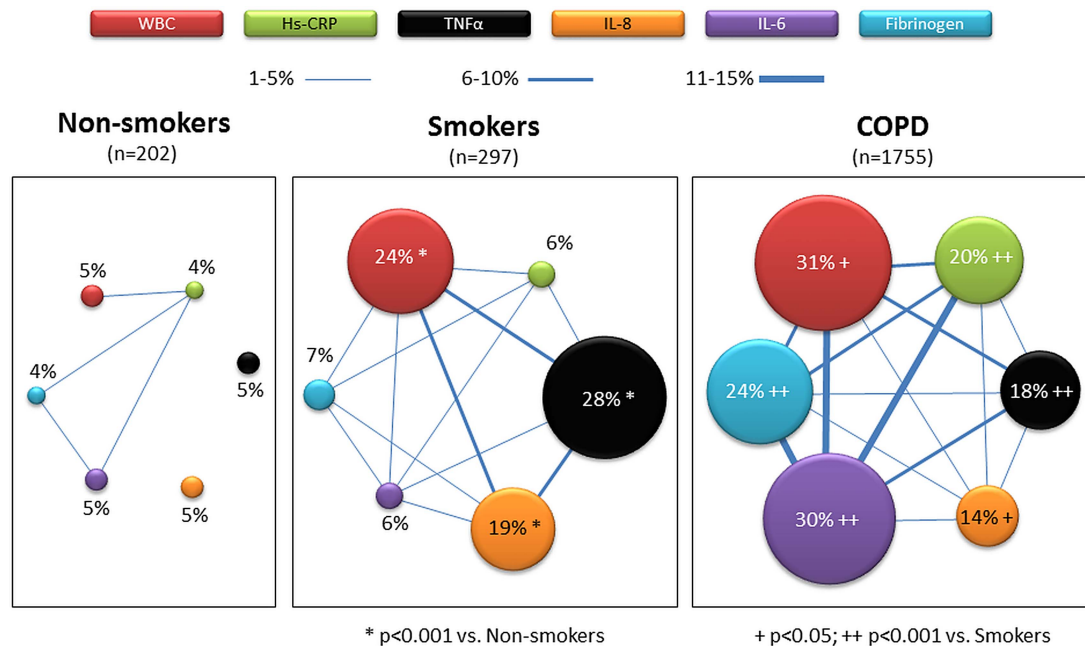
WBC Hs-CRP TNFα IL-8 IL-6 Fibrinogen

1-5% 6-10% 11-15%

Non-smokers
(n=202)

5%
4%
4%
5%
5%
5%

Smokers
(n=297)

24% *
6%
7%
28% *
6%
19% *

COPD
(n=1755)

31% +
20% ++
24% ++
18% ++
30% ++
14% +

* p<0.001 vs. Non-smokers

+ p<0.05; ++ p<0.001 vs. Smokers